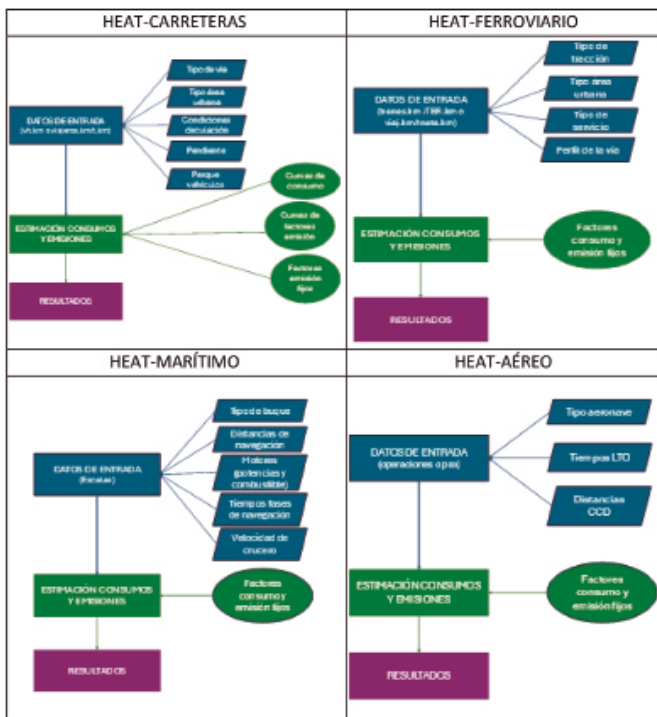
HEAT-CARRETERAS

Tipo de vía

Tipo área urbana

Condiciones circulación

Pendiente

Parque vehículos

DATOS DE ENTRADA
(viajes-viajeros.km/t.km)

Curvas de consumo

Curvas de factores emisión

Factores emisión fijos

ESTIMACIÓN CONSUMOS Y EMISIONES

RESULTADOS

HEAT-FERROVIARIO

Tipo de tracción

Tipo área urbana

Tipo de servicio

Perfil de la vía

DATOS DE ENTRADA
(trenes.km /TBR.km o viaj.km/t.km)

ESTIMACIÓN CONSUMOS Y EMISIONES

Factores consumo y emisión fijos

RESULTADOS

HEAT-MARÍTIMO

Tipo de buque

Distancias de navegación

Motores (potencias y combustible)

Tiempos fases de navegación

Velocidad de crucero

DATOS DE ENTRADA
(Escalas)

ESTIMACIÓN CONSUMOS Y EMISIONES

Factores consumo y emisión fijos

RESULTADOS

HEAT-AÉREO

Tipo aeronave

DATOS DE ENTRADA
(operaciones o pax)

Tiempos LTO

Distancias CCD

ESTIMACIÓN CONSUMOS Y EMISIONES

Factores consumo y emisión fijos

RESULTADOS